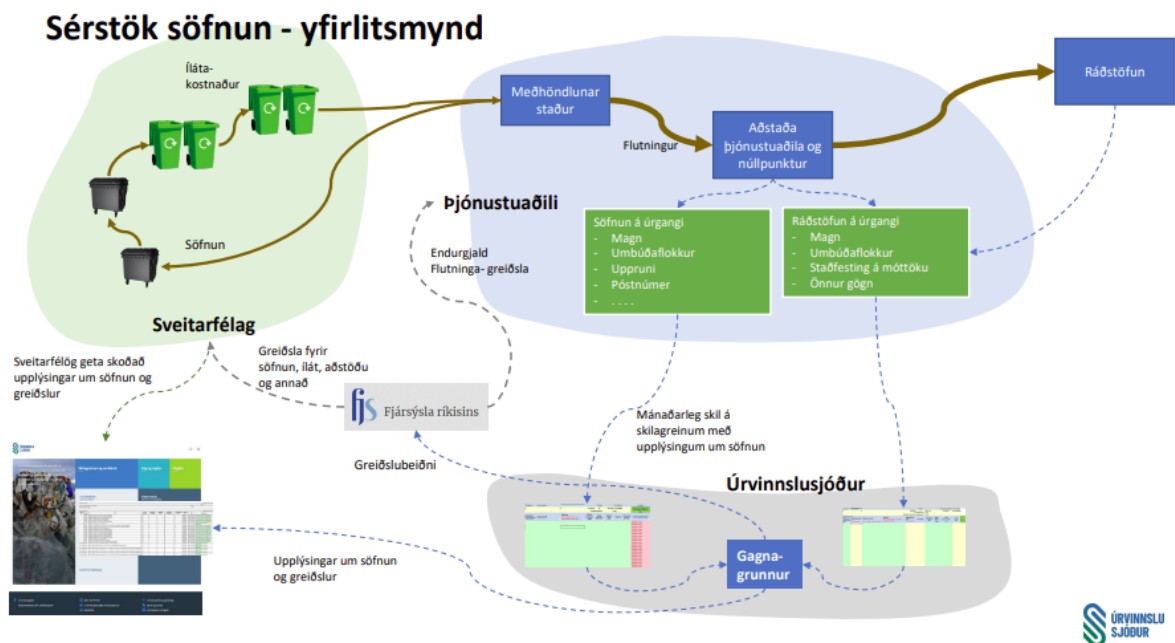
Sérstök söfnun - yfirlitsmynd

Íláta-kostnaður

Söfnun

Sveitarfélag

Meðhöndlunar staður

Flutningur

Aðstaða þjónustuaðila og núllpunktur

Ráðstöfun

Þjónustuaðili

Endurgjald Flutninga- greiðsla

Söfnun á úrgangi
- Magn
- Umbúðaflokkur
- Uppruni
- Póstnúmer
- . . . .

Ráðstöfun á úrgangi
- Magn
- Umbúðaflokkur
- Staðfesting á móttöku
- Önnur gögn

Sveitarfélög geta skoðað upplýsingar um söfnun og greiðslur

Greiðsla fyrir söfnun, ílát, aðstöðu og annað

fjs Fjársýsla ríkisins

Mánaðarleg skil á skilagreinum með upplýsingum um söfnun

Greiðslubeiðni

Úrvinnslusjóður

Gagna-grunnur

Upplýsingar um söfnun og greiðslur

ÚRVINNSLU SJÓÐUR